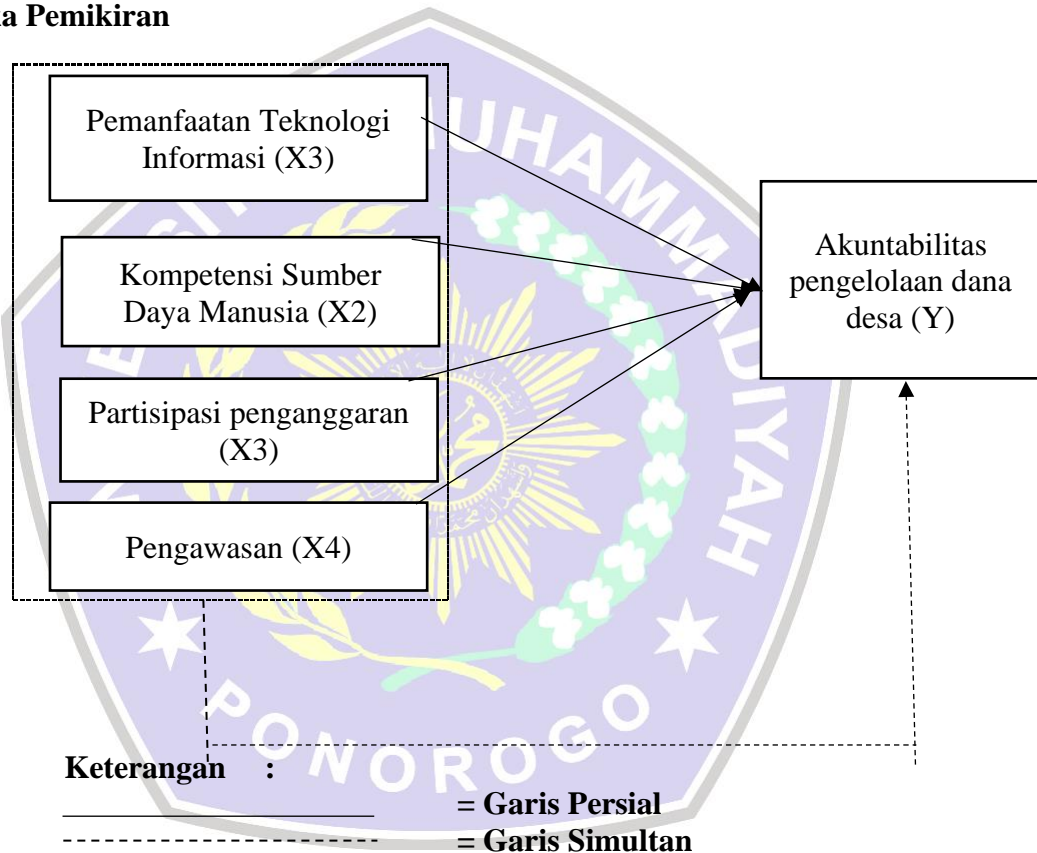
a Pemikiran

Pemanfaatan Teknologi Informasi (X3)

Kompetensi Sumber Daya Manusia (X2)

Partisipasi penganggaran (X3)

Pengawasan (X4)

Akuntabilitas pengelolaan dana desa (Y)

UHAMMADIYAH

PONOROGO

Keterangan :

= Garis Persial

= Garis Simultan